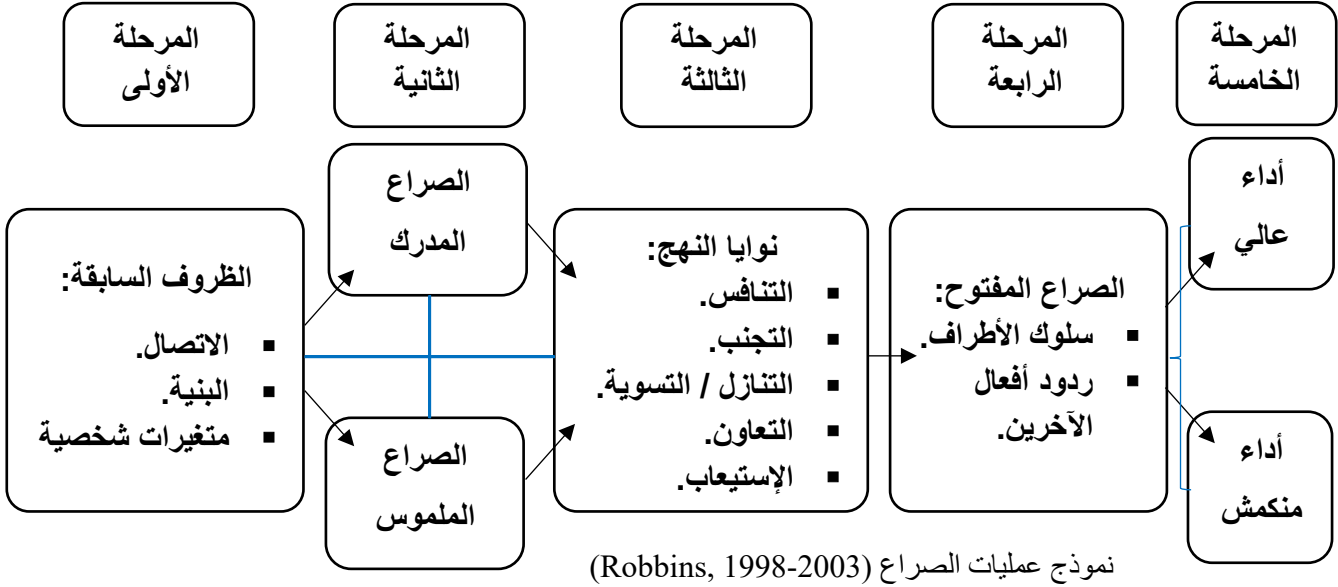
المرحلة الأولى

المرحلة الثانية

المرحلة الثالثة

المرحلة الرابعة

المرحلة الخامسة

الظروف السابقة:
- الاتصال.
- البنية.
- متغيرات شخصية

الصراع المدرك

الصراع الملموس

نوايا النهج:
- التنافس.
- التجنب.
- التنازل / التسوية.
- التعاون.
- الإستيعاب.

الصراع المفتوح:
- سلوك الأطراف.
- ردود أفعال الآخرين.

أداء عالي

أداء منكمش

نموذج عمليات الصراع (Robbins, 1998-2003)